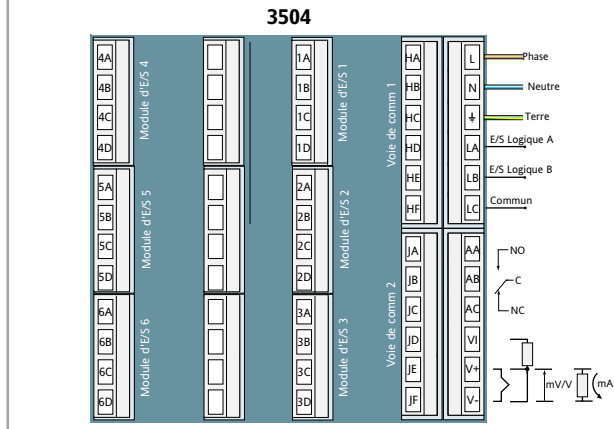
3504

4A
4B
4C
4D
Module d'E/S 4

5A
5B
5C
5D
Module d'E/S 5

6A
6B
6C
6D
Module d'E/S 6

1A
1B
1C
1D
Module d'E/S 1

2A
2B
2C
2D
Module d'E/S 2

3A
3B
3C
3D
Module d'E/S 3

HA
HB
HC
HD
HE
HF
Voie de comm 1

JA
JB
JC
JD
JE
JF
Voie de comm 2

L
N
⏚
LA
LB
LC

Phase
Neutre
Terre
E/S Logique A
E/S Logique B
Commun

AA
AB
AC
VI
V+
V-

NO
C
NC
mV/V
mA